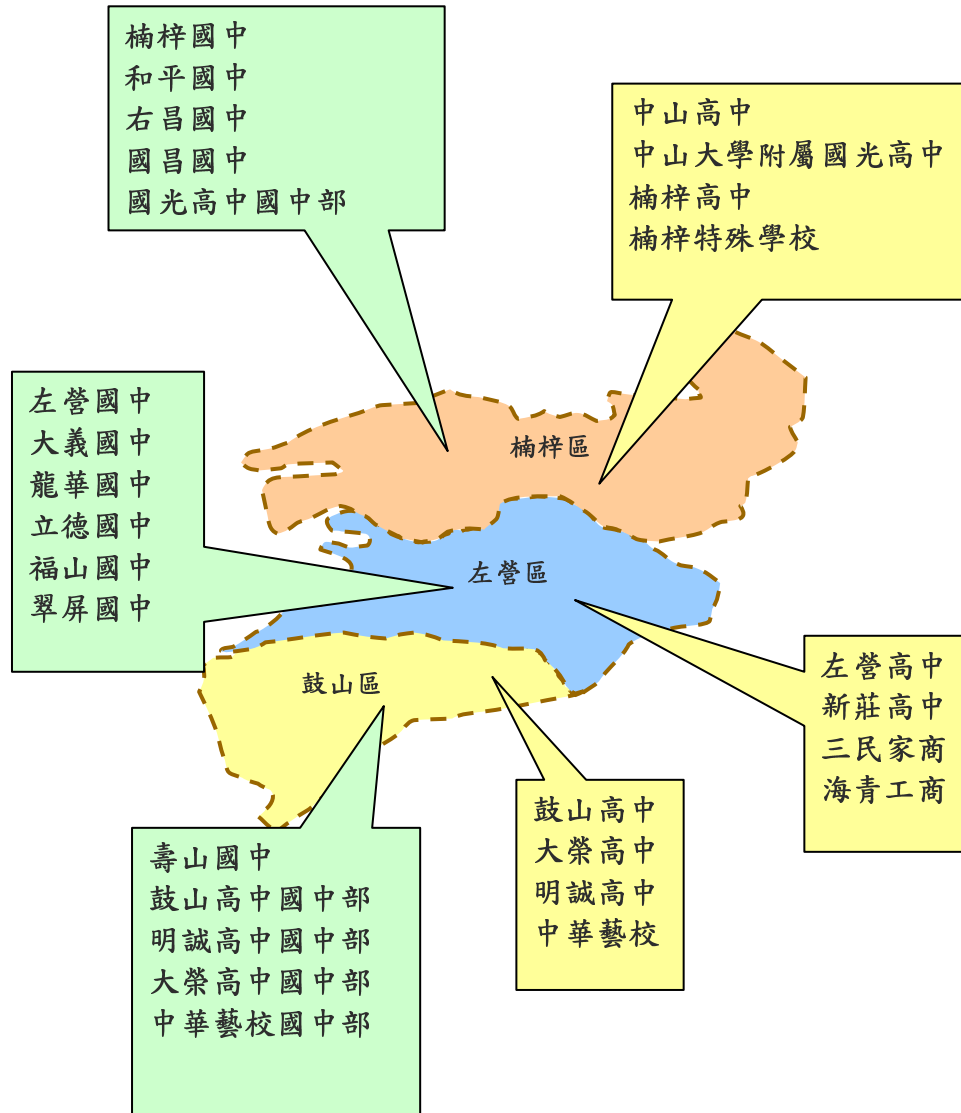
楠梓國中
和平國中
右昌國中
國昌國中
國光高中國中部

中山高中
中山大學附屬國光高中
楠梓高中
楠梓特殊學校

左營國中
大義國中
龍華國中
立德國中
福山國中
翠屏國中

楠梓區

左營區

鼓山區

左營高中
新莊高中
三民家商
海青工商

鼓山高中
大榮高中
明誠高中
中華藝校

壽山國中
鼓山高中國中部
明誠高中國中部
大榮高中國中部
中華藝校國中部